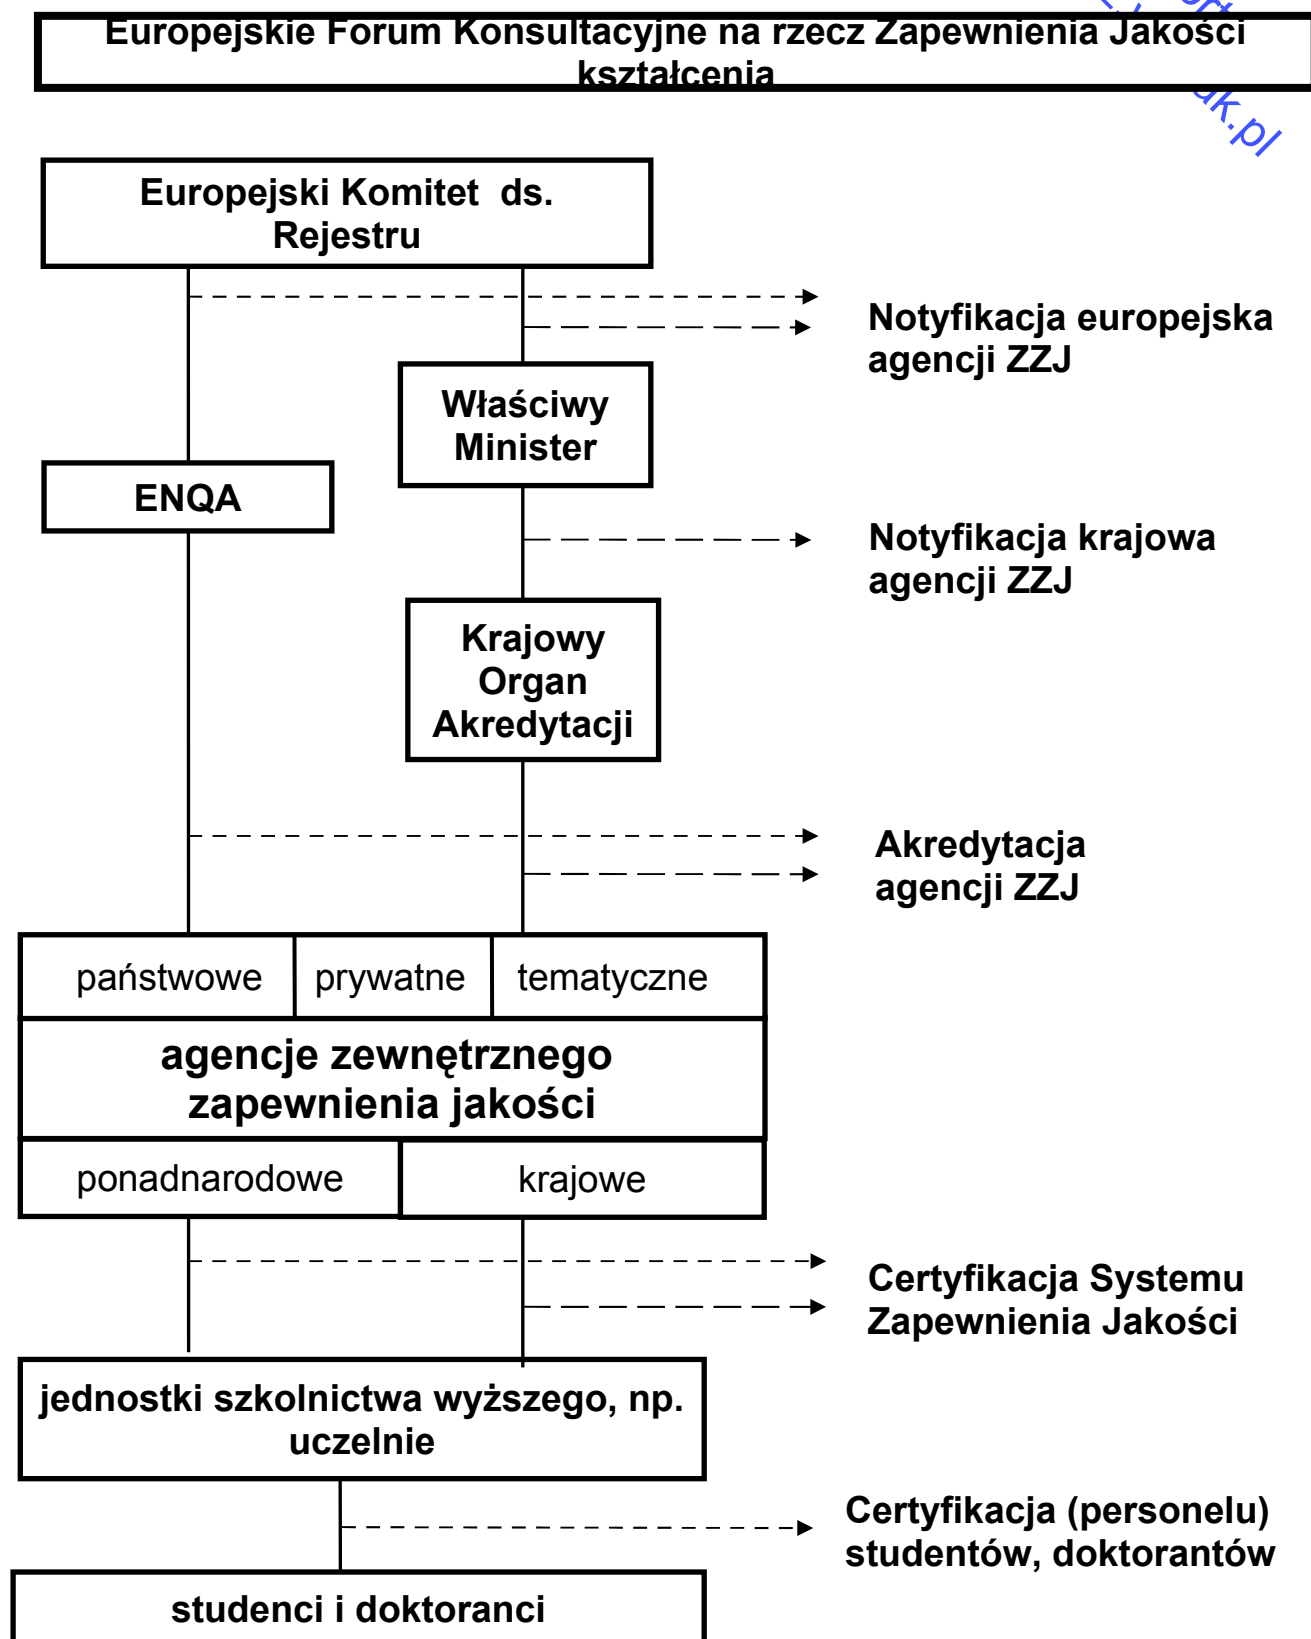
Europejskie Forum Konsultacyjne na rzecz Zapewnienia Jakości kształcenia

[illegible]k.pl

Europejski Komitet ds. Rejestru

Notyfikacja europejska agencji ZZJ

Właściwy Minister

ENQA

Notyfikacja krajowa agencji ZZJ

Krajowy Organ Akredytacji

Akredytacja agencji ZZJ

| państwowe | prywatne | tematyczne |
|---|---|---|

agencje zewnętrznego zapewnienia jakości

| ponadnarodowe | krajowe |
|---|---|

Certyfikacja Systemu Zapewnienia Jakości

jednostki szkolnictwa wyższego, np. uczelnie

Certyfikacja (personelu) studentów, doktorantów

studenci i doktoranci